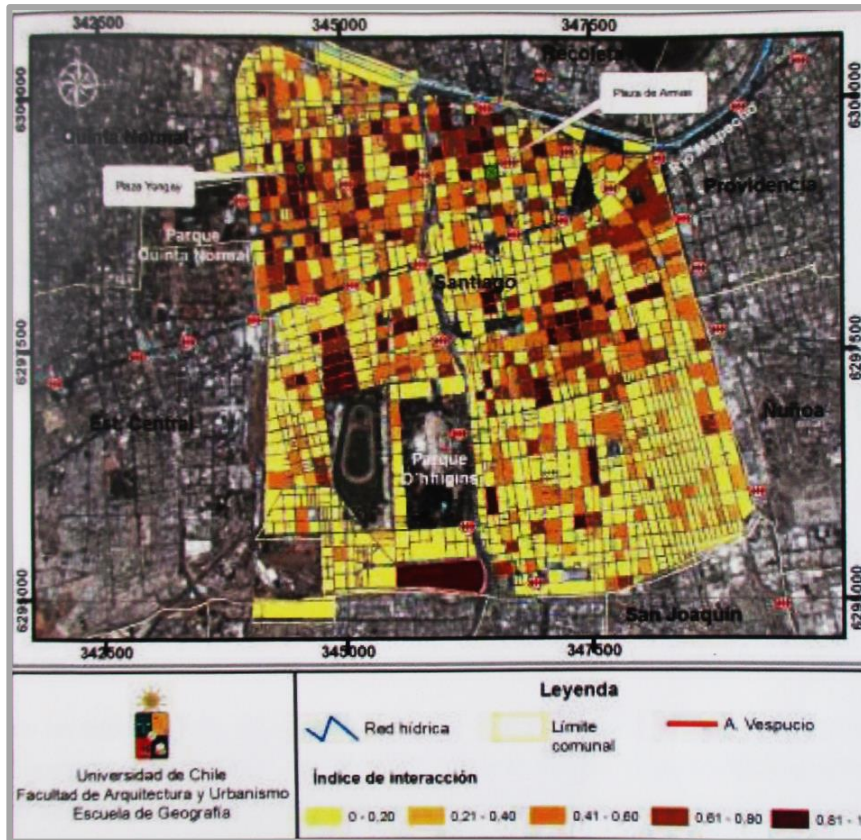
342500
345000
347500
Recoleta
Plaza de Armas
6301000
6301000
Quinta Normal
Río Mapocho
Plaza Yungay
Providencia
Parque Quinta Normal
Santiago
6297500
6297500
Est. Central
Ñuñoa
Parque O'higgins
6294000
6294000
San Joaquín
342500
345000
347500

Universidad de Chile
Facultad de Arquitectura y Urbanismo
Escuela de Geografía

Leyenda
Red hídrica
Límite comunal
A. Vespucio
Índice de interacción
0 - 0,20
0,21 - 0,40
0,41 - 0,60
0,61 - 0,80
0,81 - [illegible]